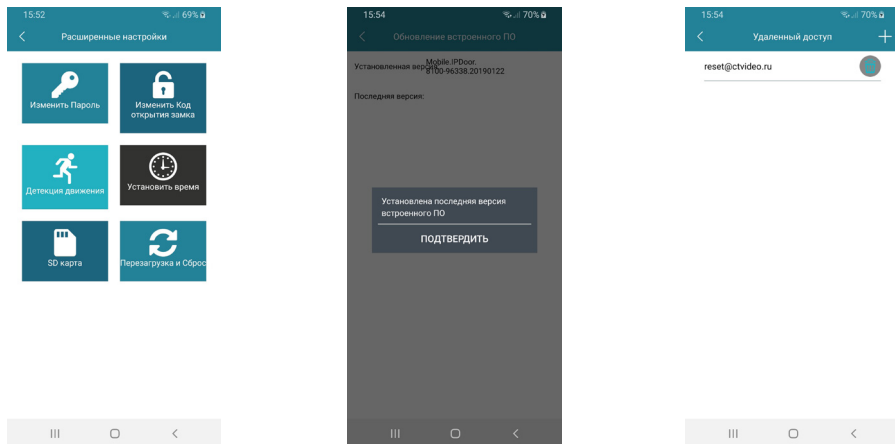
15:52 69%

Расширенные настройки

Изменить Пароль

Изменить Код открытия замка

Детекция движения

Установить время

SD карта

Перезагрузка и Сброс

15:54 70%

Обновление встроенного ПО

Установленная версия: Mobile.IPDoor. 8100-96338.20190122

Последняя версия:

Установлена последняя версия встроенного ПО

ПОДТВЕРДИТЬ

15:54 70%

Удаленный доступ

reset@ctvideo.ru